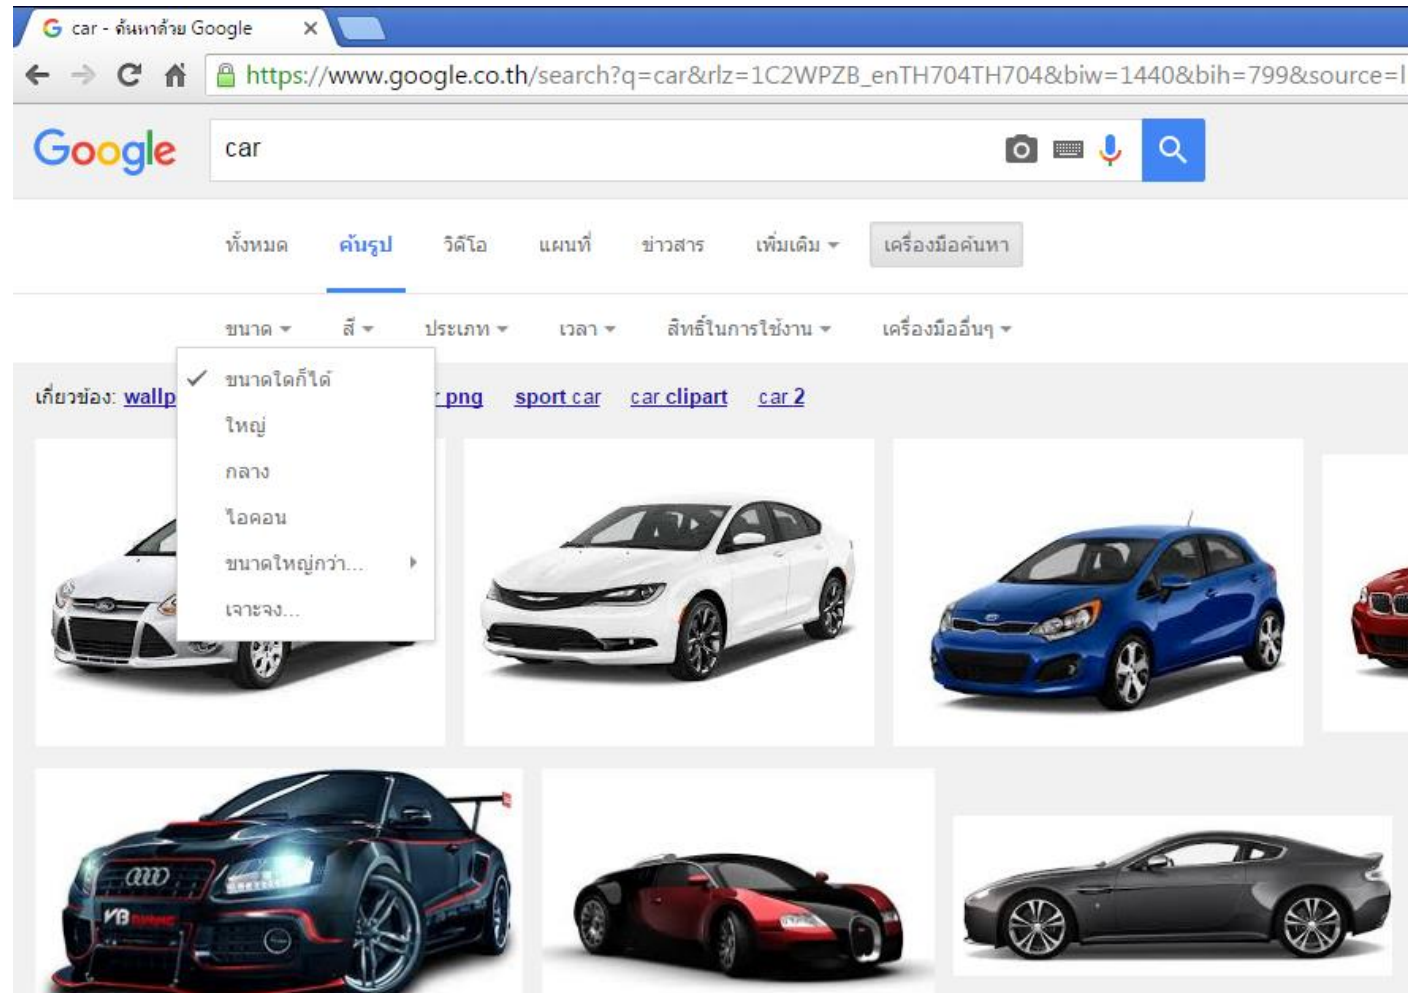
car - ค้นหาด้วย Google ×

https://www.google.co.th/search?q=car&rlz=1C2WPZB_enTH704TH704&biw=1440&bih=799&source=l

Google

car

ทั้งหมด ค้นรูป วิดีโอ แผนที่ ข่าวสาร เพิ่มเติม เครื่องมือค้นหา

ขนาด สี ประเภท เวลา สิทธิ์ในการใช้งาน เครื่องมืออื่นๆ

ขนาดใดก็ได้
ใหญ่
กลาง
ไอคอน
ขนาดใหญ่กว่า...
เจาะจง...

เกี่ยวข้อง: wallp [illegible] png sport car car clipart car 2